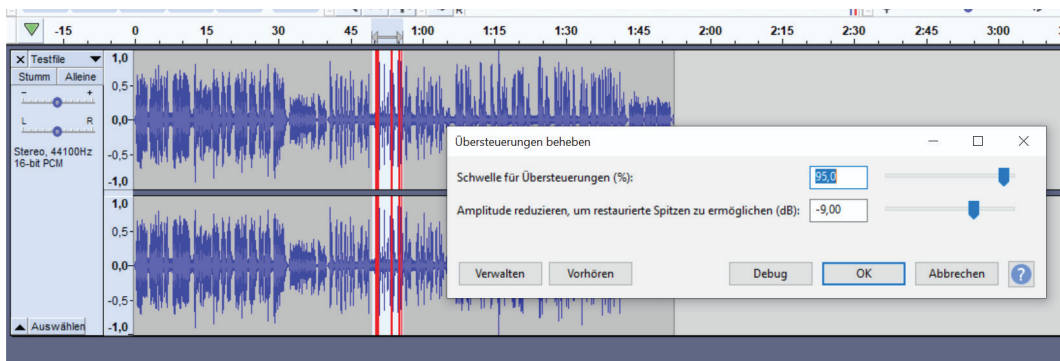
-15 0 15 30 45 1:00 1:15 1:30 1:45 2:00 2:15 2:30 2:45 3:00

Testfile
Stumm Alleine
- +
L R
Stereo, 44100Hz
16-bit PCM

1,0
0,5
0,0
-0,5
-1,0
1,0
0,5
0,0
-0,5
-1,0

Auswählen

Übersteuerungen beheben

Schwelle für Übersteuerungen (%): 95,0

Amplitude reduzieren, um restaurierte Spitzen zu ermöglichen (dB): -9,00

Verwalten Vorhören Debug OK Abbrechen ?